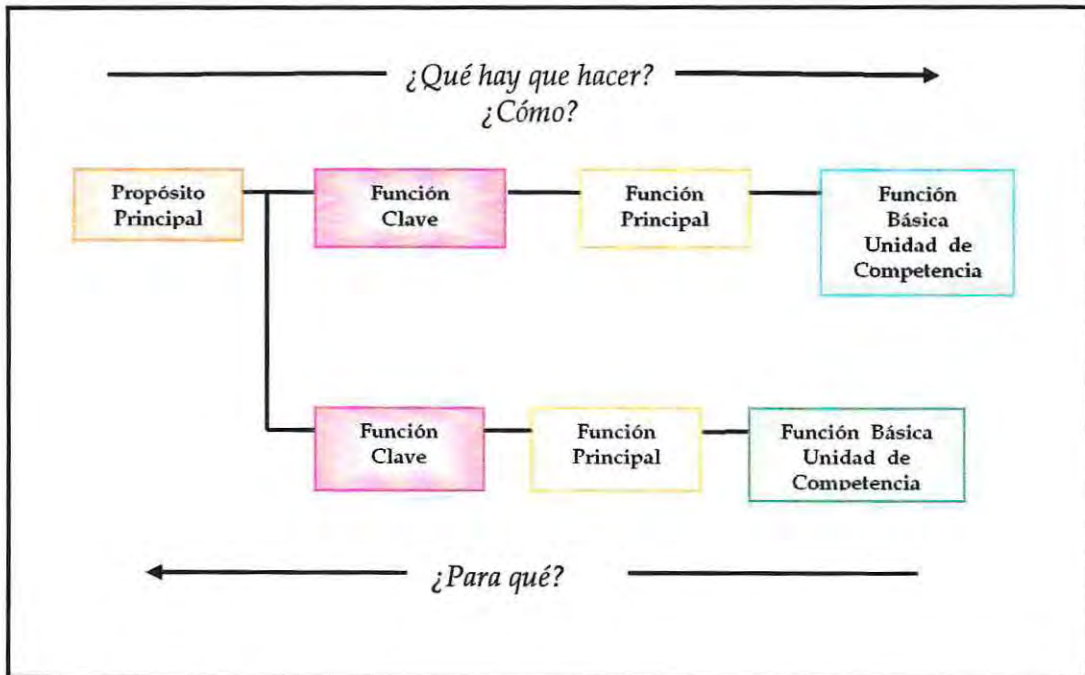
¿Qué hay que hacer?
¿Cómo?

Propósito Principal

Función Clave

Función Principal

Función Básica Unidad de Competencia

Función Clave

Función Principal

Función Básica Unidad de Competencia

¿Para qué?